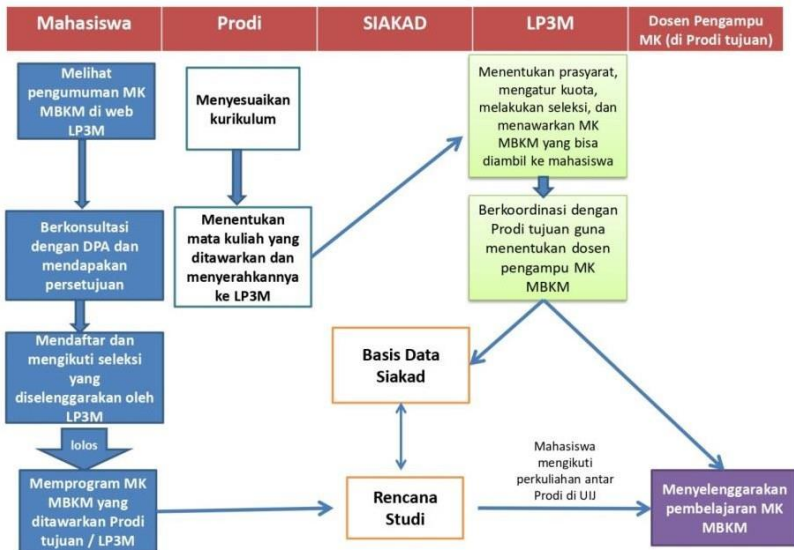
Mahasiswa

Prodi

SIAKAD

LP3M

Dosen Pengampu MK (di Prodi tujuan)

Melihat pengumuman MK MBKM di web LP3M

Menyesuaikan kurikulum

Menentukan prasyarat, mengatur kuota, melakukan seleksi, dan menawarkan MK MBKM yang bisa diambil ke mahasiswa

Berkonsultasi dengan DPA dan mendapakan persetujuan

Menentukan mata kuliah yang ditawarkan dan menyerahkannya ke LP3M

Berkoordinasi dengan Prodi tujuan guna menentukan dosen pengampu MK MBKM

Mendaftar dan mengikuti seleksi yang diselenggarakan oleh LP3M

Basis Data Siakad

lolos

Mahasiswa mengikuti perkuliahan antar Prodi di UIJ

Memprogram MK MBKM yang ditawarkan Prodi tujuan / LP3M

Rencana Studi

Menyelenggarakan pembelajaran MK MBKM